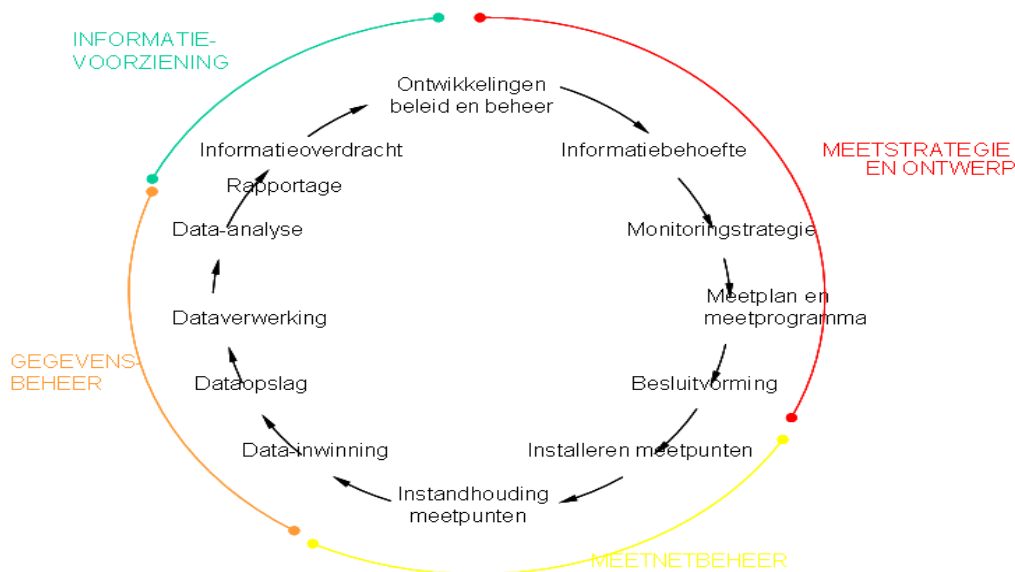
INFORMATIE-VOORZIENING

Ontwikkelingen beleid en beheer

Informatiebehoefte

MEETSTRATEGIE EN ONTWERP

Monitoringstrategie

Meetplan en meetprogramma

Besluitvorming

Installeren meetpunten

Instandhouding meetpunten

MEETNETBEHEER

Data-inwinning

Dataopslag

Dataverwerking

Data-analyse

Rapportage

Informatieoverdracht

GEGEVENS-BEHEER